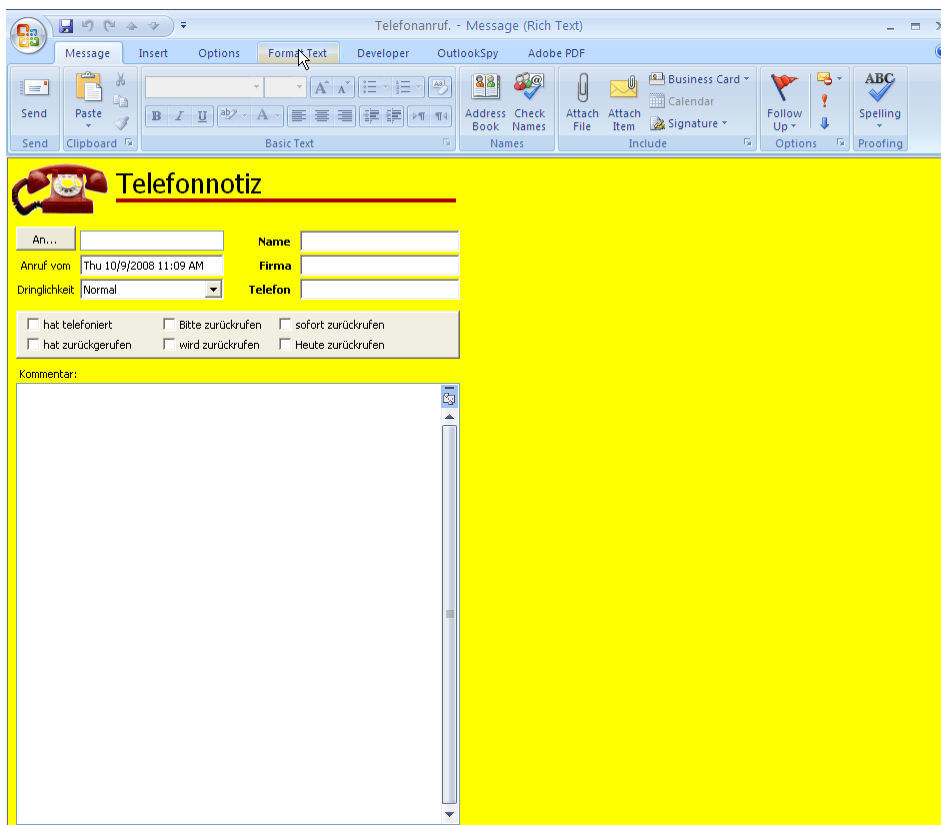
Telefonanruf. - Message (Rich Text)

Message Insert Options Format Text Developer OutlookSpy Adobe PDF

Send
Send

Paste
Clipboard

B I U A
Basic Text

Address Book Check Names
Names

Attach File Attach Item Business Card Calendar Signature
Include

Follow Up
Options

ABC
Spelling
Proofing

Telefonnotiz

An...

Name

Anruf vom Thu 10/9/2008 11:09 AM

Firma

Dringlichkeit Normal

Telefon

hat telefoniert
Bitte zurückrufen
sofort zurückrufen
hat zurückgerufen
wird zurückrufen
Heute zurückrufen

Kommentar: